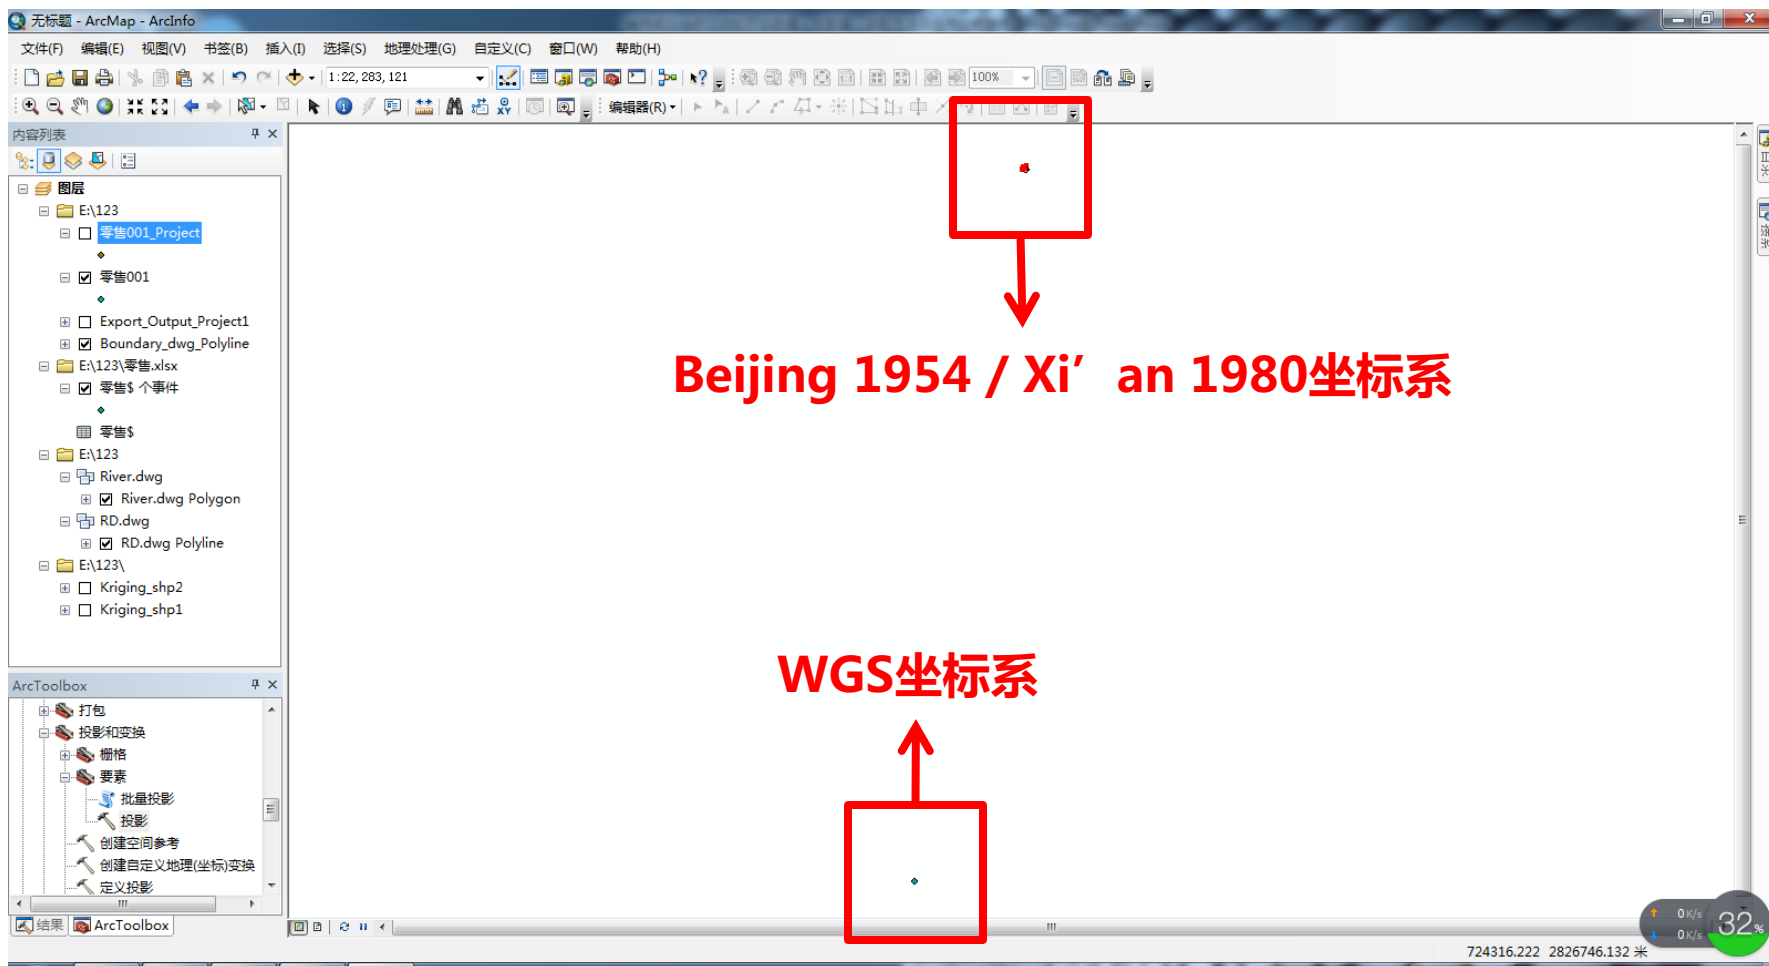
无标题 - ArcMap - ArcInfo

文件(F) 编辑(E) 视图(V) 书签(B) 插入(I) 选择(S) 地理处理(G) 自定义(C) 窗口(W) 帮助(H)

1:22, 283, 121

100%

编辑器(R)

内容列表

图层
E:\123
零售001_Project
零售001
Export_Output_Project1
Boundary_dwg_Polyline
E:\123\零售.xlsx
零售$ 个事件
零售$
E:\123
River.dwg
River.dwg Polygon
RD.dwg
RD.dwg Polyline
E:\123\
Kriging_shp2
Kriging_shp1

ArcToolbox

打包
投影和变换
栅格
要素
批量投影
投影
创建空间参考
创建自定义地理(坐标)变换
定义投影

结果 ArcToolbox

Beijing 1954 / Xi’ an 1980坐标系

WGS坐标系

0 K/s
0 K/s
32%

724316.222 2826746.132 米